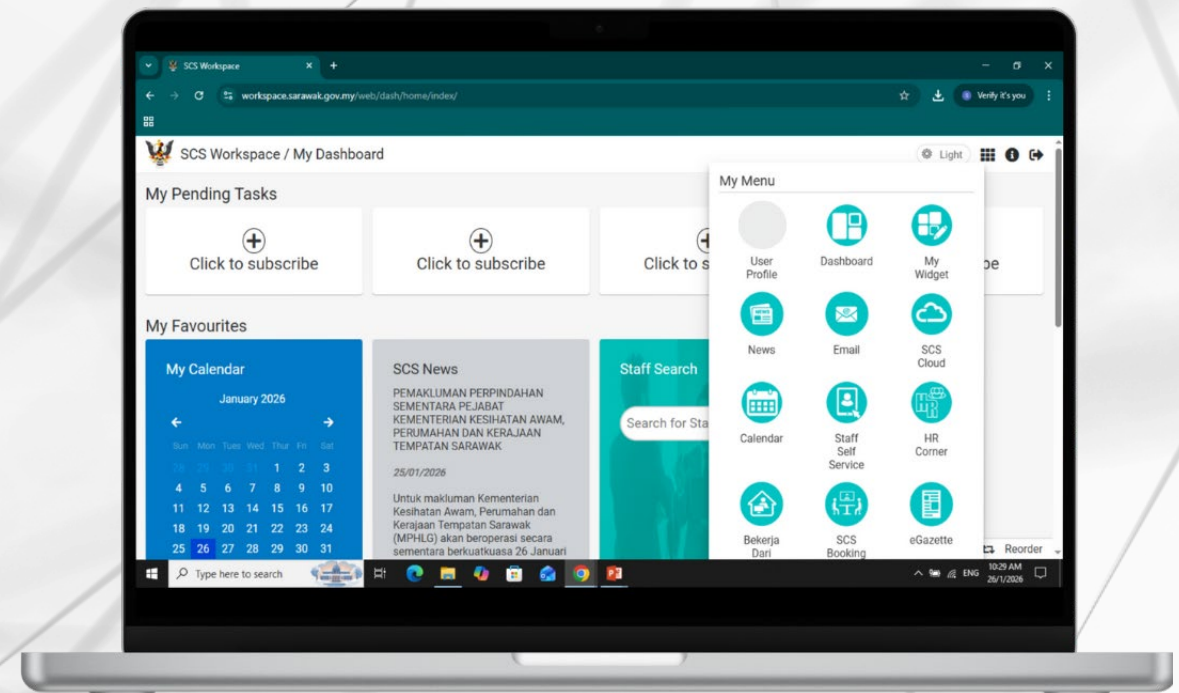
SCS Workspace

workspace.sarawak.gov.my/web/dash/home/index/

Verify it's you

SCS Workspace / My Dashboard

Light

My Pending Tasks

Click to subscribe

Click to subscribe

Click to s

be

My Favourites

My Calendar

January 2026

| Sun | Mon | Tues | Wed | Thur | Fri | Sat |
|---|---|---|---|---|---|---|
| 28 | 29 | 30 | 31 | 1 | 2 | 3 |
| 4 | 5 | 6 | 7 | 8 | 9 | 10 |
| 11 | 12 | 13 | 14 | 15 | 16 | 17 |
| 18 | 19 | 20 | 21 | 22 | 23 | 24 |
| 25 | 26 | 27 | 28 | 29 | 30 | 31 |

SCS News

PEMAKLUMAN PERPINDAHAN SEMENTARA PEJABAT KEMENTERIAN KESIHATAN AWAM, PERUMAHAN DAN KERAJAAN TEMPATAN SARAWAK

25/01/2026

Untuk makluman Kementerian Kesihatan Awam, Perumahan dan Kerajaan Tempatan Sarawak (MPHLG) akan beroperasi secara sementara berkuatkuasa 26 Januari

Staff Search

Search for Sta

My Menu

User Profile

Dashboard

My Widget

News

Email

SCS Cloud

Calendar

Staff Self Service

HR Corner

Bekerja Dari

SCS Booking

eGazette

Reorder

Type here to search

ENG 10:29 AM 26/1/2026